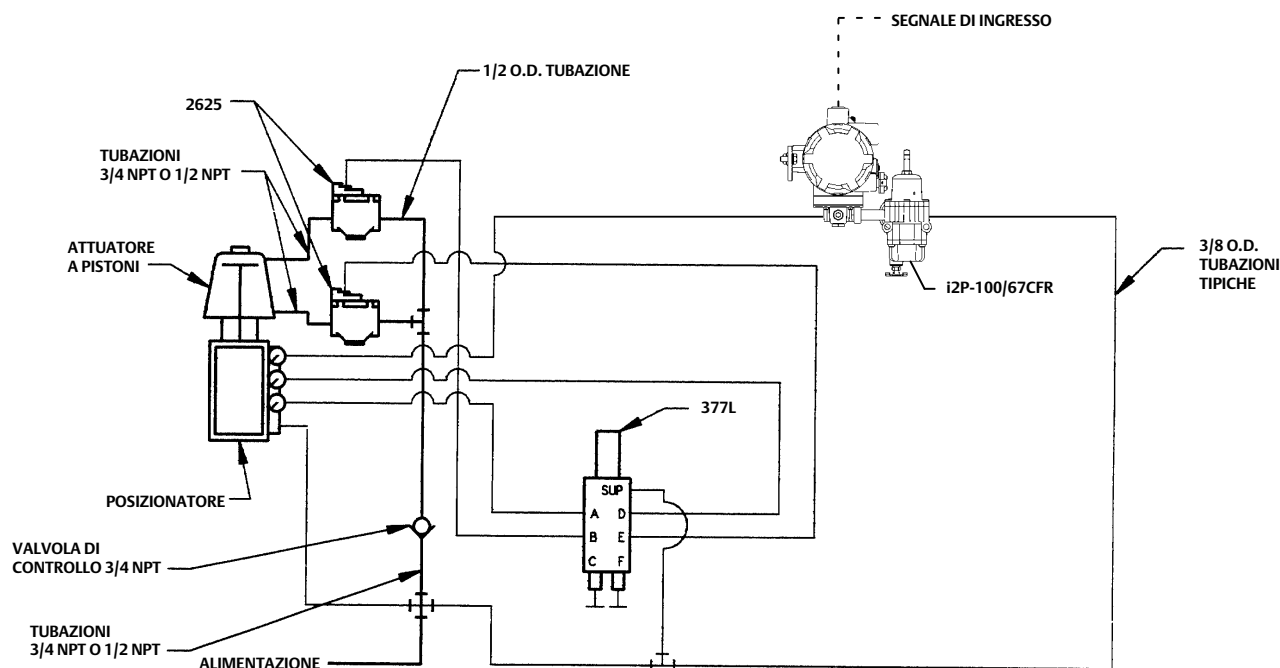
SEGNALE DI INGRESSO

1/2 O.D. TUBAZIONE

2625

TUBAZIONI
3/4 NPT O 1/2 NPT

ATTUATORE
A PISTONI

3/8 O.D.
TUBAZIONI
TIPICHE

i2P-100/67CFR

377L

SUP
A D
B E
C F

POSIZIONATORE

VALVOLA DI
CONTROLLO 3/4 NPT

TUBAZIONI
3/4 NPT O 1/2 NPT

ALIMENTAZIONE